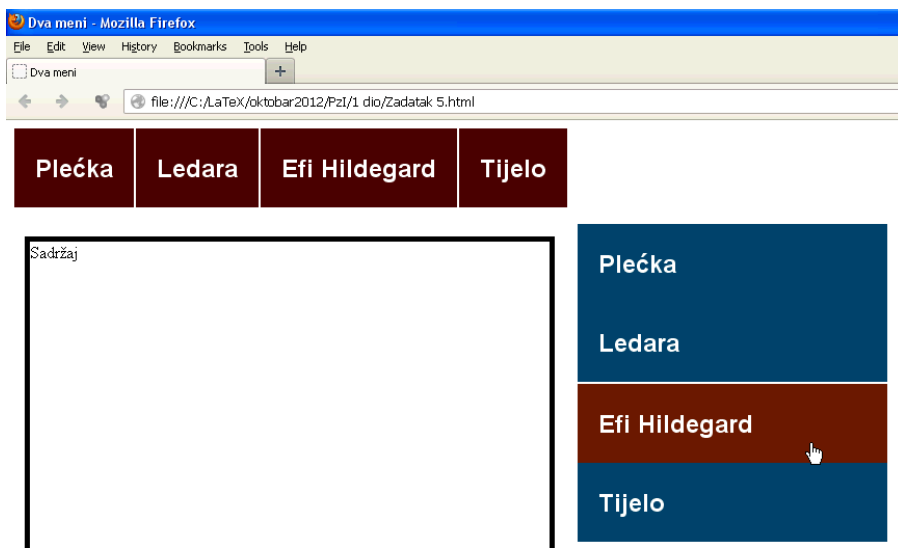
Dva meni - Mozilla Firefox

File Edit View History Bookmarks Tools Help

Dva meni

+

file:///C:/LaTeX/oktobar2012/PzI/1 dio/Zadatak 5.html

Plećka | Ledara | Efi Hildegard | Tijelo

Sadržaj

Plećka

Ledara

Efi Hildegard

Tijelo